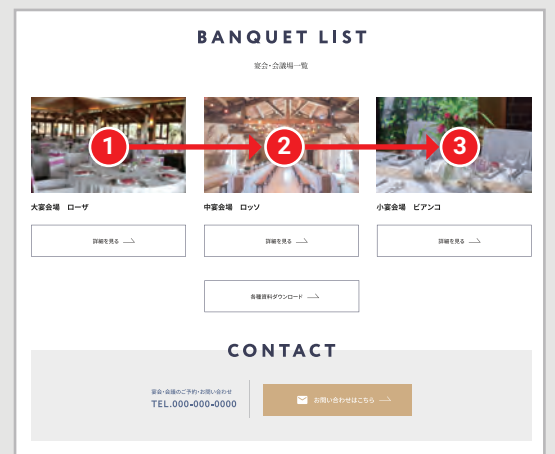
BANQUET LIST

宴会・会議場一覧

1

2

3

大宴会場　ローザ

中宴会場　ロッソ

小宴会場　ビアンコ

詳細を見る

詳細を見る

詳細を見る

各種資料ダウンロード

CONTACT

宴会・会議のご予約・お問い合わせ

TEL.000-000-0000

お問い合わせはこちら